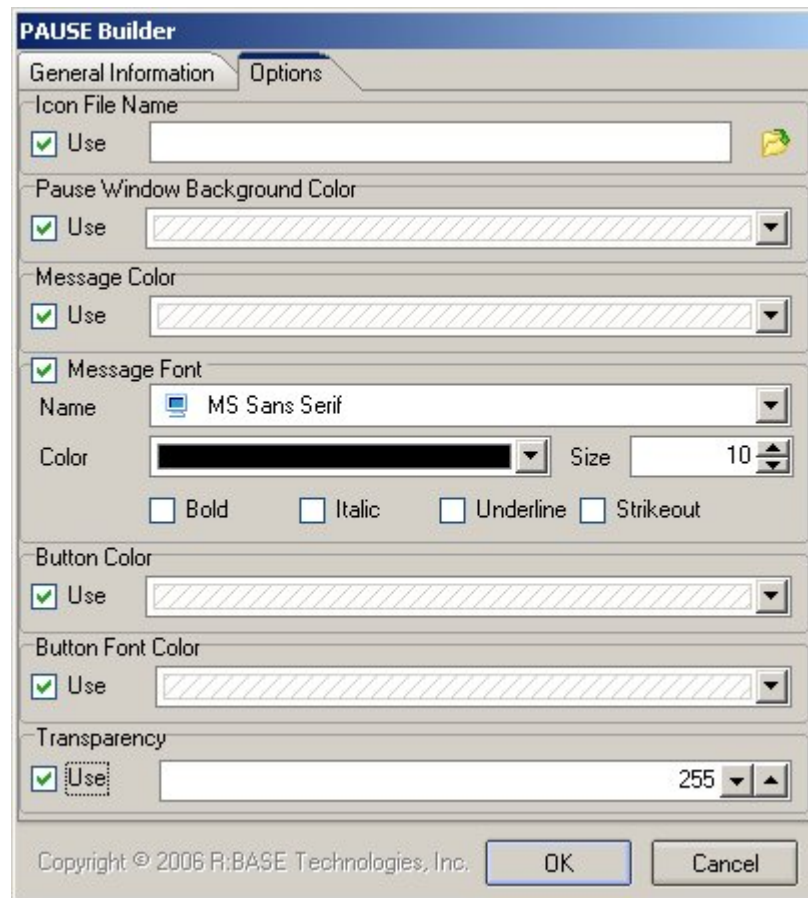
PAUSE Builder

General Information | Options

Icon File Name

Use

Pause Window Background Color

Use

Message Color

Use

Message Font

Name MS Sans Serif

Color Size 10

Bold Italic Underline Strikeout

Button Color

Use

Button Font Color

Use

Transparency

Use 255

Copyright © 2006 R:BASE Technologies, Inc. OK Cancel